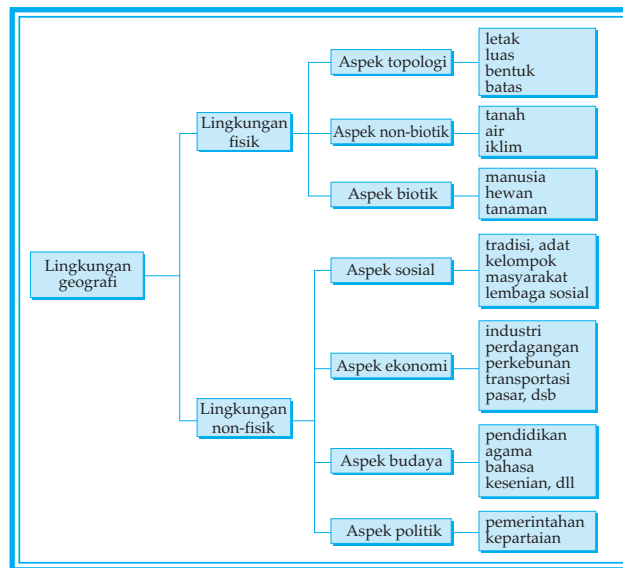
Lingkungan geografi

Lingkungan fisik

Aspek topologi
letak
luas
bentuk
batas

Aspek non-biotik
tanah
air
iklim

Aspek biotik
manusia
hewan
tanaman

Lingkungan non-fisik

Aspek sosial
tradisi, adat
kelompok
masyarakat
lembaga sosial

Aspek ekonomi
industri
perdagangan
perkebunan
transportasi
pasar, dsb

Aspek budaya
pendidikan
agama
bahasa
kesenian, dll

Aspek politik
pemerintahan
kepartaian